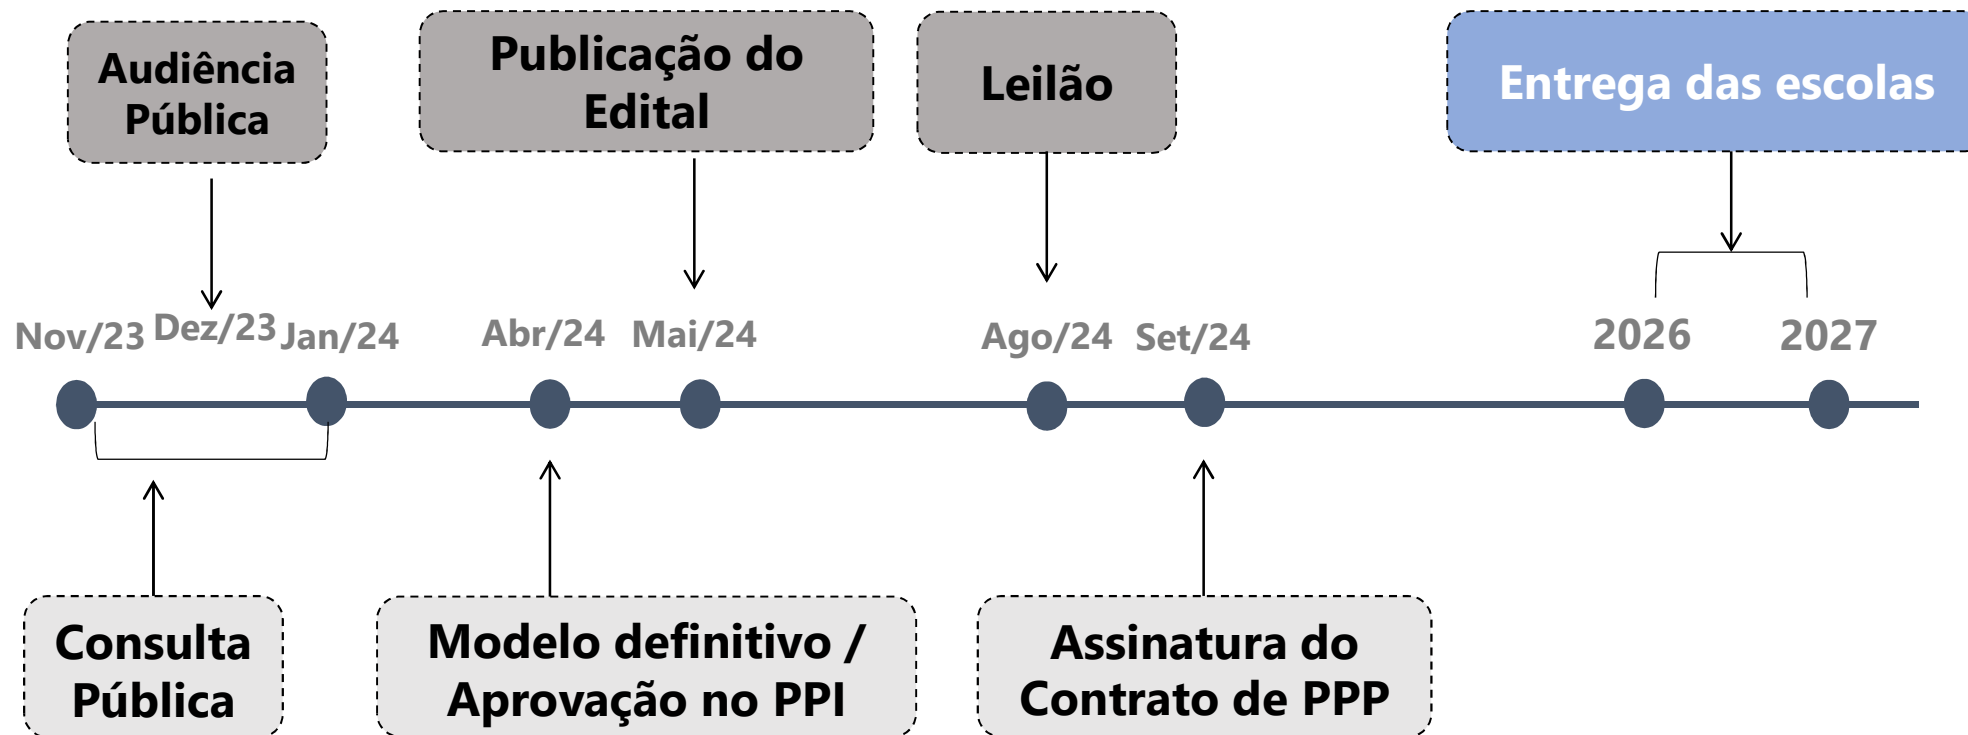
Audiência Pública

Publicação do Edital

Leilão

Entrega das escolas

Nov/23 Dez/23 Jan/24 Abr/24 Mai/24 Ago/24 Set/24 2026 2027

Consulta Pública

Modelo definitivo / Aprovação no PPI

Assinatura do Contrato de PPP